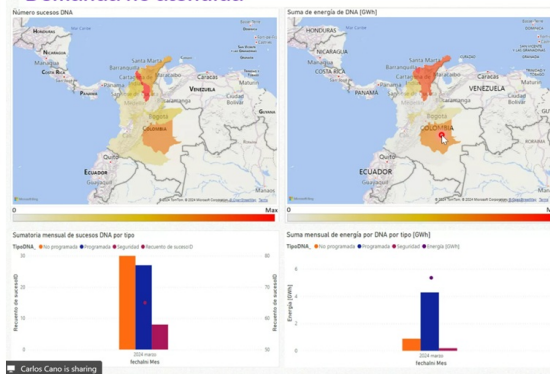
Demanda no atendida

Número sucesos DNA

HONDURAS
NICARAGUA
COSTA RICA
PANAMÁ
Santa Marta
Barranquilla
Cartagena
Maracaibo
Caracas
VENEZUELA
Medellín
Bogotá
COLOMBIA
Quito
ECUADOR
Guayaquil
Guyana

© 2024 TomTom, © 2024 Microsoft Corporation

0
Max

Suma de energía de DNA [GWh]

HONDURAS
NICARAGUA
COSTA RICA
PANAMÁ
Santa Marta
Barranquilla
Maracaibo
Caracas
VENEZUELA
Bogotá
COLOMBIA
ECUADOR
Guayaquil

© 2024 TomTom, © 2024 Microsoft Corporation

0
Max

Sumatoria mensual de sucesos DNA por tipo

TipoDNA ● No programada ● Programada ● Seguridad ● Recuento de sucesoD

Recuento de sucesoD

2024 marzo
fechaIni Mes

Suma mensual de energía por DNA por tipo [GWh]

TipoDNA ● No programada ● Programada ● Seguridad ● Energía [GWh]

Energía [GWh]

2024 marzo
fechaIni Mes

Carlos Cano is sharing